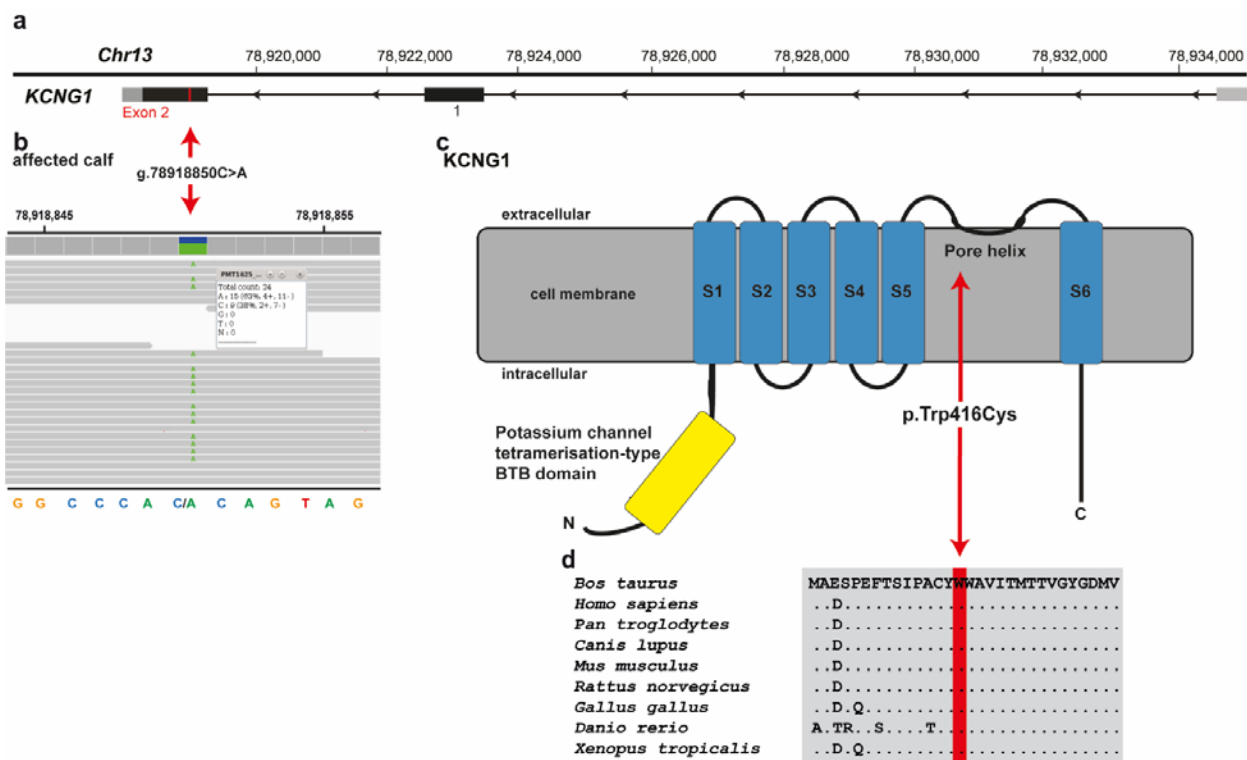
a

Chr13 78,920,000 78,922,000 78,924,000 78,926,000 78,928,000 78,930,000 78,932,000 78,934,000

KCNG1

Exon 2

1

b

affected calf

g.78918850C>A

78,918,845

78,918,855

PMT1625

Total count: 24
A: 15 (63%, 4+, 11-)
C: 9 (38%, 2+, 7-)
G: 0
T: 0
N: 0

G G C C C A C/A C A G T A G

c

KCNG1

extracellular

cell membrane

intracellular

S1 S2 S3 S4 S5

Pore helix

S6

p.Trp416Cys

Potassium channel tetramerisation-type BTB domain

N

C

d

| | |
|---|---|
| Bos taurus | MAESPEFTSIPACYWWAVITMTTVGYGDMV |
| Homo sapiens | ..D........................... |
| Pan troglodytes | ..D........................... |
| Canis lupus | ..D........................... |
| Mus musculus | ..D........................... |
| Rattus norvegicus | ..D........................... |
| Gallus gallus | ..D.Q......................... |
| Danio rerio | A.TR..S....T.................. |
| Xenopus tropicalis | ..D.Q......................... |